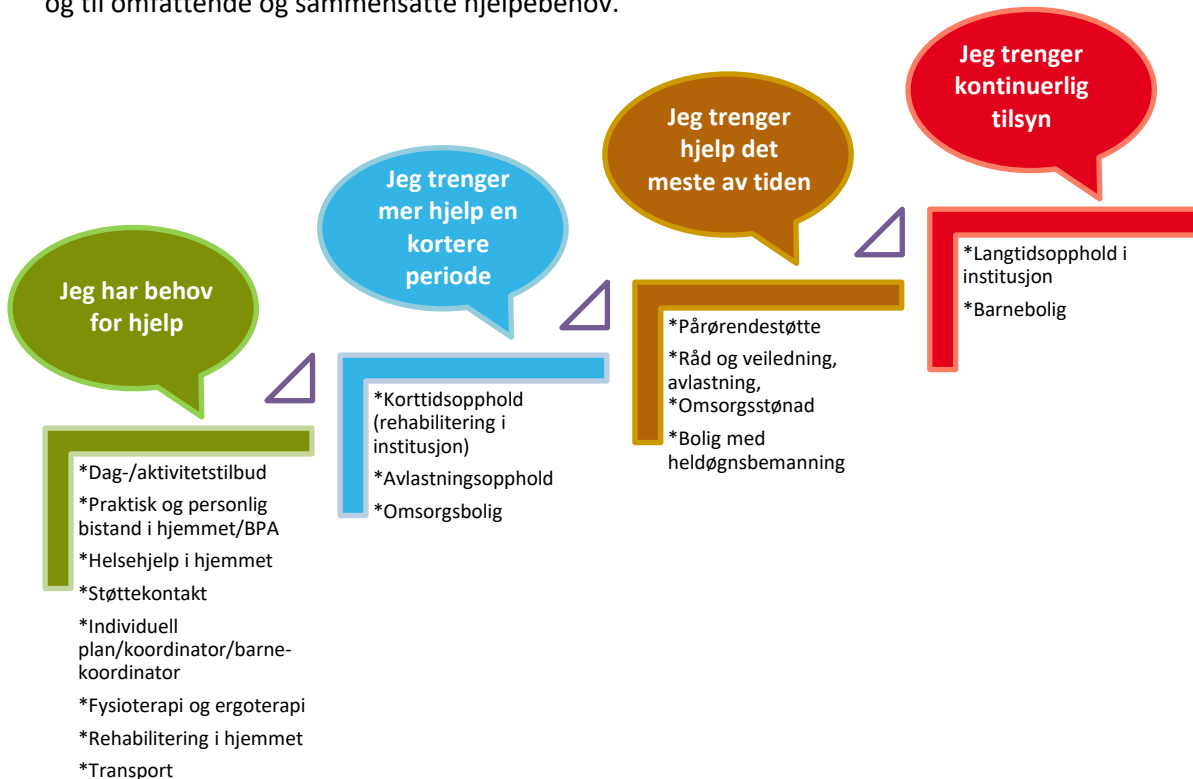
og til omfattende og sammensatte hjelpebehov.

Jeg har behov for hjelp

*Dag-/aktivitetstilbud

*Praktisk og personlig bistand i hjemmet/BPA

*Helsehjelp i hjemmet

*Støttekontakt

*Individuell plan/koordinator/barne-koordinator

*Fysioterapi og ergoterapi

*Rehabilitering i hjemmet

*Transport

Jeg trenger mer hjelp en kortere periode

*Korttidsopphold (rehabilitering i institusjon)

*Avlastningsopphold

*Omsorgsbolig

Jeg trenger hjelp det meste av tiden

*Pårørendestøtte

*Råd og veiledning, avlastning, *Omsorgsstønad

*Bolig med heldøgnsbemanning

Jeg trenger kontinuerlig tilsyn

*Langtidsopphold i institusjon

*Barnebolig